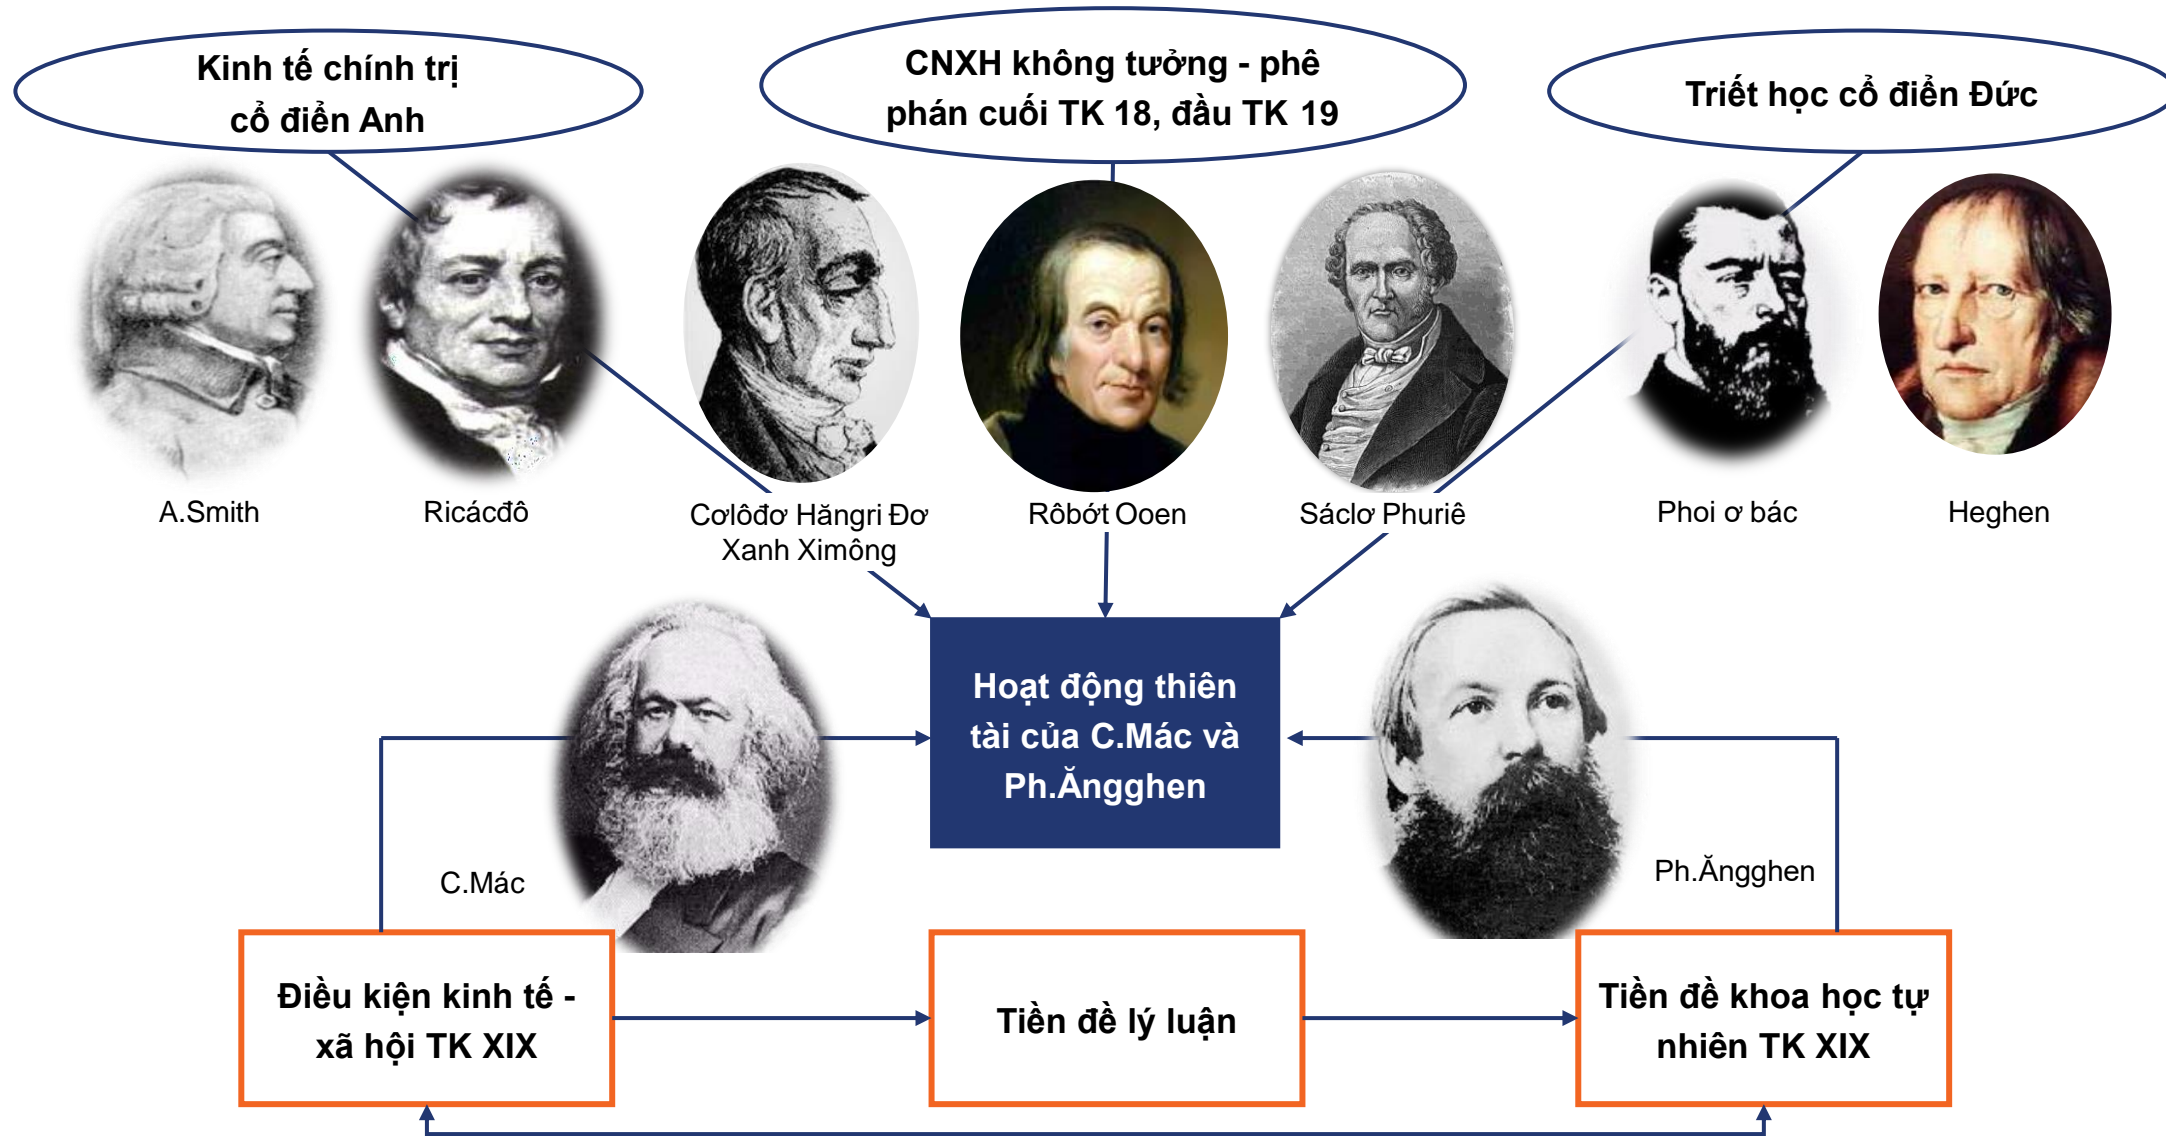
Kinh tế chính trị cổ điển Anh

CNXH không tưởng - phê phán cuối TK 18, đầu TK 19

Triết học cổ điển Đức

A.Smith

Ricácđô

Cơlôđơ Hăngri Đơ Xanh Ximông

Rôbớt Ooen

Sáclơ Phuriê

Phoi ơ bác

Heghen

Hoạt động thiên tài của C.Mác và Ph.Ăngghen

C.Mác

Ph.Ăngghen

Điều kiện kinh tế - xã hội TK XIX

Tiền đề lý luận

Tiền đề khoa học tự nhiên TK XIX